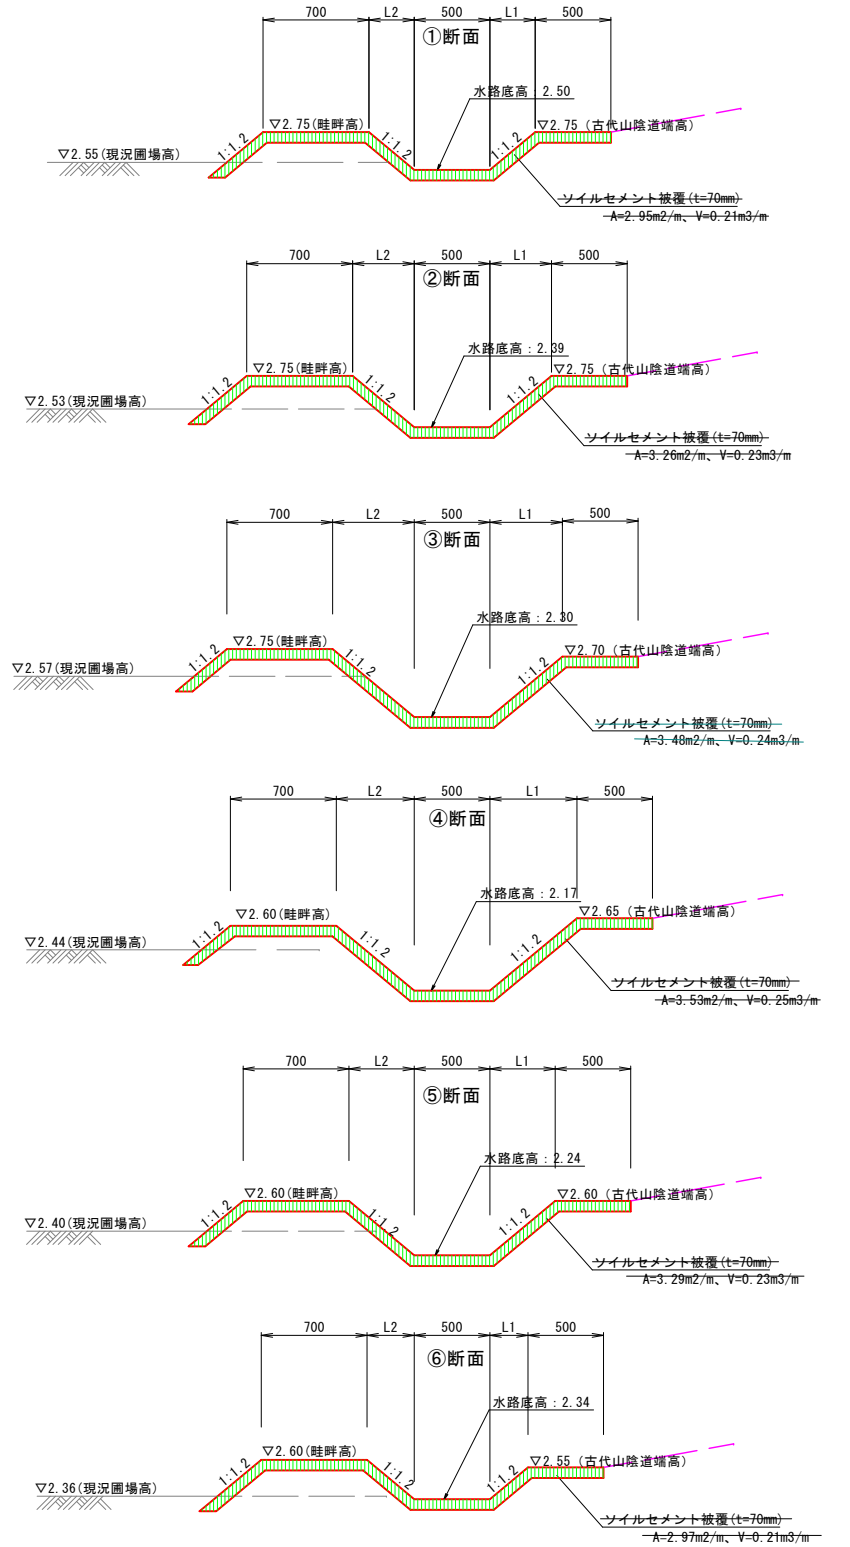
700 L2 500 L1 500
①断面
水路底高：2.50
▽2.75(畦畔高)
▽2.75（古代山陰道端高）
▽2.55(現況圃場高)
1:1.2
1:1.2
1:1.2
ソイルセメント被覆(t=70mm)
A=2.95m2/m、V=0.21m3/m

700 L2 500 L1 500
②断面
水路底高：2.39
▽2.75(畦畔高)
▽2.75（古代山陰道端高）
▽2.53(現況圃場高)
1:1.2
1:1.2
1:1.2
ソイルセメント被覆(t=70mm)
A=3.26m2/m、V=0.23m3/m

700 L2 500 L1 500
③断面
水路底高：2.30
▽2.75(畦畔高)
▽2.70（古代山陰道端高）
▽2.57(現況圃場高)
1:1.2
1:1.2
1:1.2
ソイルセメント被覆(t=70mm)
A=3.48m2/m、V=0.24m3/m

700 L2 500 L1 500
④断面
水路底高：2.17
▽2.60(畦畔高)
▽2.65（古代山陰道端高）
▽2.44(現況圃場高)
1:1.2
1:1.2
1:1.2
ソイルセメント被覆(t=70mm)
A=3.53m2/m、V=0.25m3/m

700 L2 500 L1 500
⑤断面
水路底高：2.24
▽2.60(畦畔高)
▽2.60（古代山陰道端高）
▽2.40(現況圃場高)
1:1.2
1:1.2
1:1.2
ソイルセメント被覆(t=70mm)
A=3.29m2/m、V=0.23m3/m

700 L2 500 L1 500
⑥断面
水路底高：2.34
▽2.60(畦畔高)
▽2.55（古代山陰道端高）
▽2.36(現況圃場高)
1:1.2
1:1.2
1:1.2
ソイルセメント被覆(t=70mm)
A=2.97m2/m、V=0.21m3/m